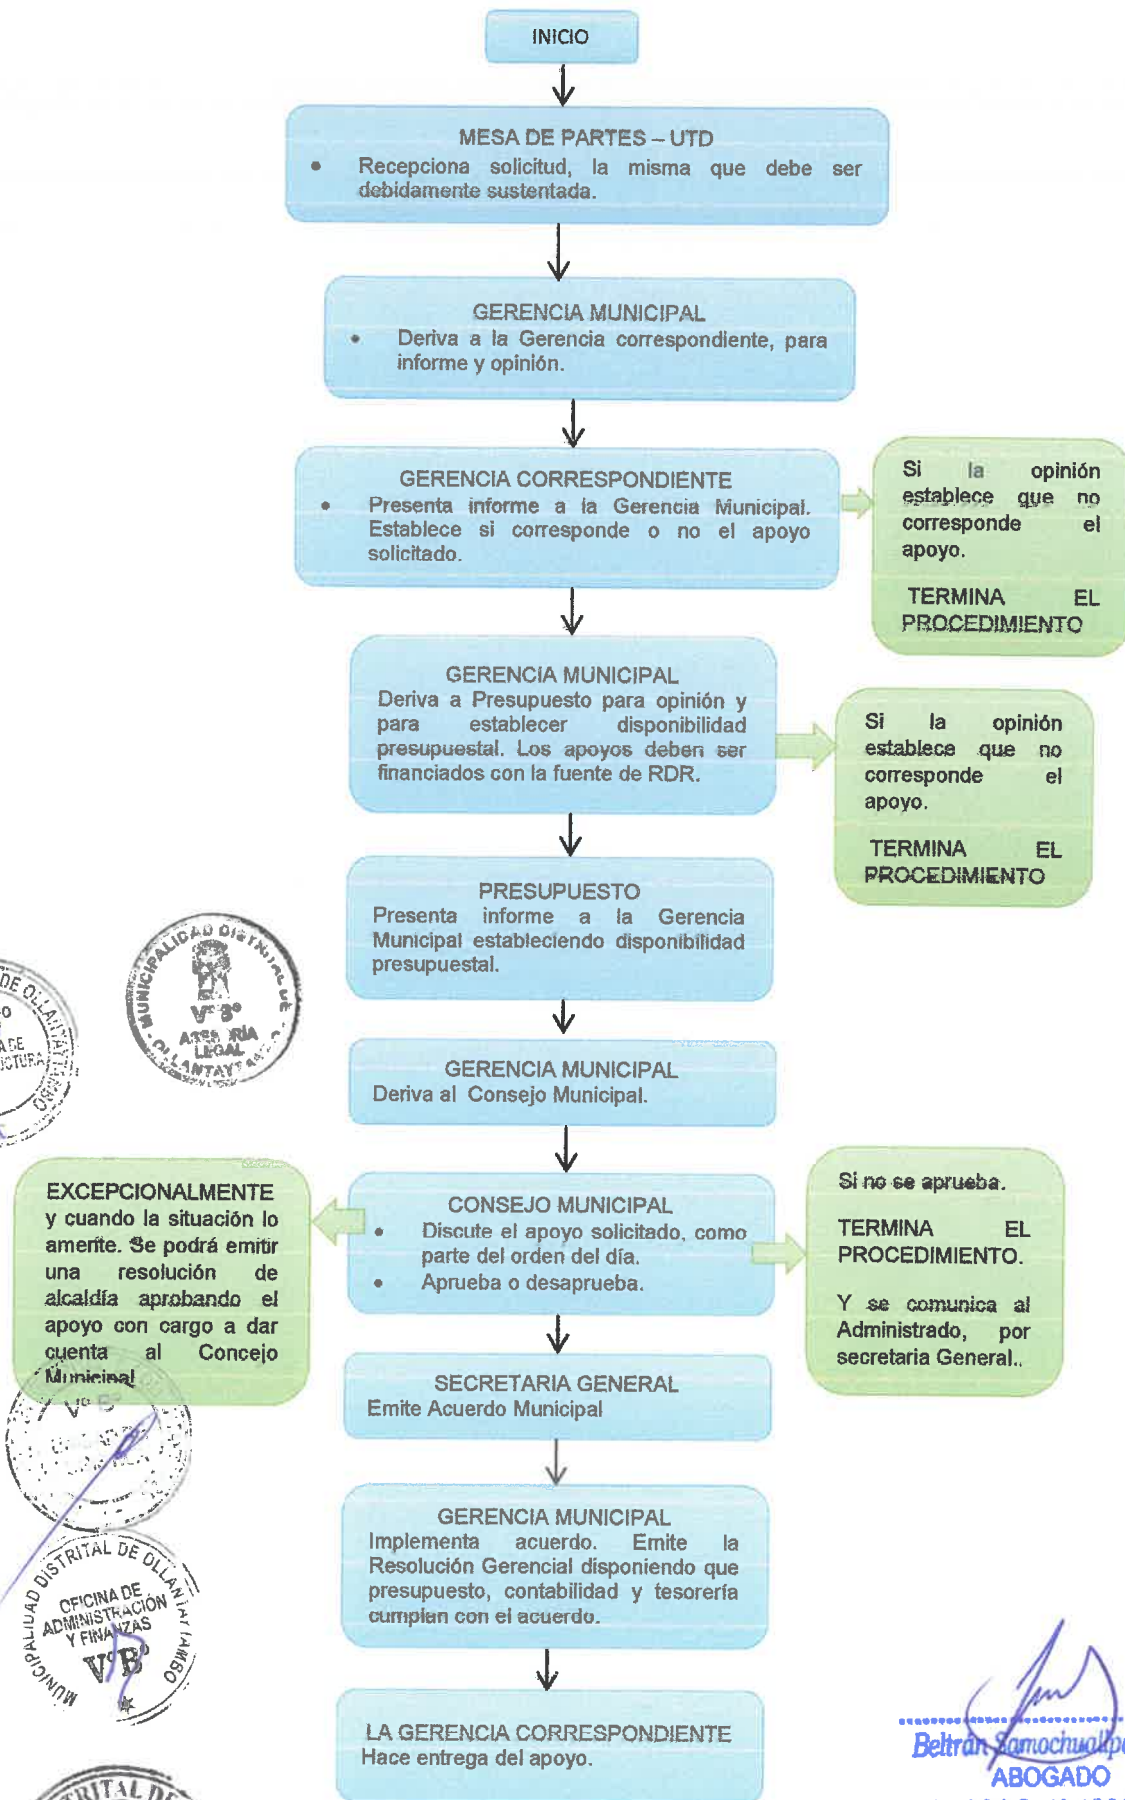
INICIO

MESA DE PARTES – UTD
• Recepciona solicitud, la misma que debe ser debidamente sustentada.

GERENCIA MUNICIPAL
• Deriva a la Gerencia correspondiente, para informe y opinión.

GERENCIA CORRESPONDIENTE
• Presenta informe a la Gerencia Municipal. Establece si corresponde o no el apoyo solicitado.

Si la opinión establece que no corresponde el apoyo.

TERMINA EL PROCEDIMIENTO

GERENCIA MUNICIPAL
Deriva a Presupuesto para opinión y para establecer disponibilidad presupuestal. Los apoyos deben ser financiados con la fuente de RDR.

Si la opinión establece que no corresponde el apoyo.

TERMINA EL PROCEDIMIENTO

PRESUPUESTO
Presenta informe a la Gerencia Municipal estableciendo disponibilidad presupuestal.

MUNICIPALIDAD DISTRITAL DE OLLANTAYTAMBO
V° B°
ASESORÍA LEGAL

GERENCIA MUNICIPAL
Deriva al Consejo Municipal.

EXCEPCIONALMENTE y cuando la situación lo amerite. Se podrá emitir una resolución de alcaldía aprobando el apoyo con cargo a dar cuenta al Concejo Municipal

CONSEJO MUNICIPAL
• Discute el apoyo solicitado, como parte del orden del día.
• Aprueba o desaprueba.

Si no se aprueba.

TERMINA EL PROCEDIMIENTO.

Y se comunica al Administrado, por secretaria General..

SECRETARIA GENERAL
Emite Acuerdo Municipal

MUNICIPALIDAD DISTRITAL DE OLLANTAYTAMBO
OFICINA DE ADMINISTRACIÓN Y FINANZAS
V° B°

GERENCIA MUNICIPAL
Implementa acuerdo. Emite la Resolución Gerencial disponiendo que presupuesto, contabilidad y tesorería cumplan con el acuerdo.

LA GERENCIA CORRESPONDIENTE
Hace entrega del apoyo.

Beltrán Samochualpa
ABOGADO